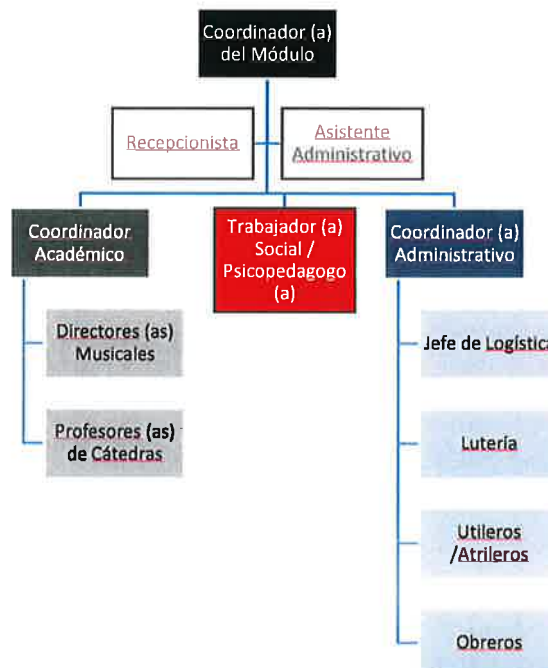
Coordinador (a) del Módulo

Recepcionista

Asistente Administrativo

Coordinador Académico

Trabajador (a) Social / Psicopedagogo (a)

Coordinador (a) Administrativo

Directores (as) Musicales

Profesores (as) de Cátedras

Jefe de Logística

Lutería

Utileros /Atrileros

Obreros